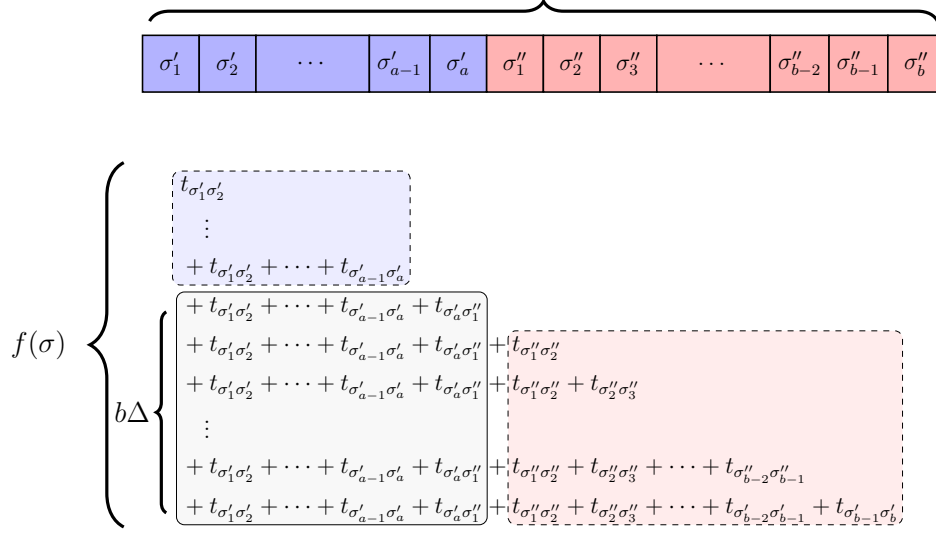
| $\sigma'_1$ | $\sigma'_2$ | $\cdots$ | $\sigma'_{a-1}$ | $\sigma'_a$ | $\sigma''_1$ | $\sigma''_2$ | $\sigma''_3$ | $\cdots$ | $\sigma''_{b-2}$ | $\sigma''_{b-1}$ | $\sigma''_b$ |
|---|---|---|---|---|---|---|---|---|---|---|---|

$f(\sigma)$

$t_{\sigma'_1\sigma'_2}$

$\vdots$

$+ t_{\sigma'_1\sigma'_2} + \cdots + t_{\sigma'_{a-1}\sigma'_a}$

$b\Delta$

$+ t_{\sigma'_1\sigma'_2} + \cdots + t_{\sigma'_{a-1}\sigma'_a} + t_{\sigma'_a\sigma''_1}$

$+ t_{\sigma'_1\sigma'_2} + \cdots + t_{\sigma'_{a-1}\sigma'_a} + t_{\sigma'_a\sigma''_1} + t_{\sigma''_1\sigma''_2}$

$+ t_{\sigma'_1\sigma'_2} + \cdots + t_{\sigma'_{a-1}\sigma'_a} + t_{\sigma'_a\sigma''_1} + t_{\sigma''_1\sigma''_2} + t_{\sigma''_2\sigma''_3}$

$\vdots$

$+ t_{\sigma'_1\sigma'_2} + \cdots + t_{\sigma'_{a-1}\sigma'_a} + t_{\sigma'_a\sigma''_1} + t_{\sigma''_1\sigma''_2} + t_{\sigma''_2\sigma''_3} + \cdots + t_{\sigma''_{b-2}\sigma''_{b-1}}$

$+ t_{\sigma'_1\sigma'_2} + \cdots + t_{\sigma'_{a-1}\sigma'_a} + t_{\sigma'_a\sigma''_1} + t_{\sigma''_1\sigma''_2} + t_{\sigma''_2\sigma''_3} + \cdots + t_{\sigma'_{b-2}\sigma'_{b-1}} + t_{\sigma'_{b-1}\sigma'_b}$